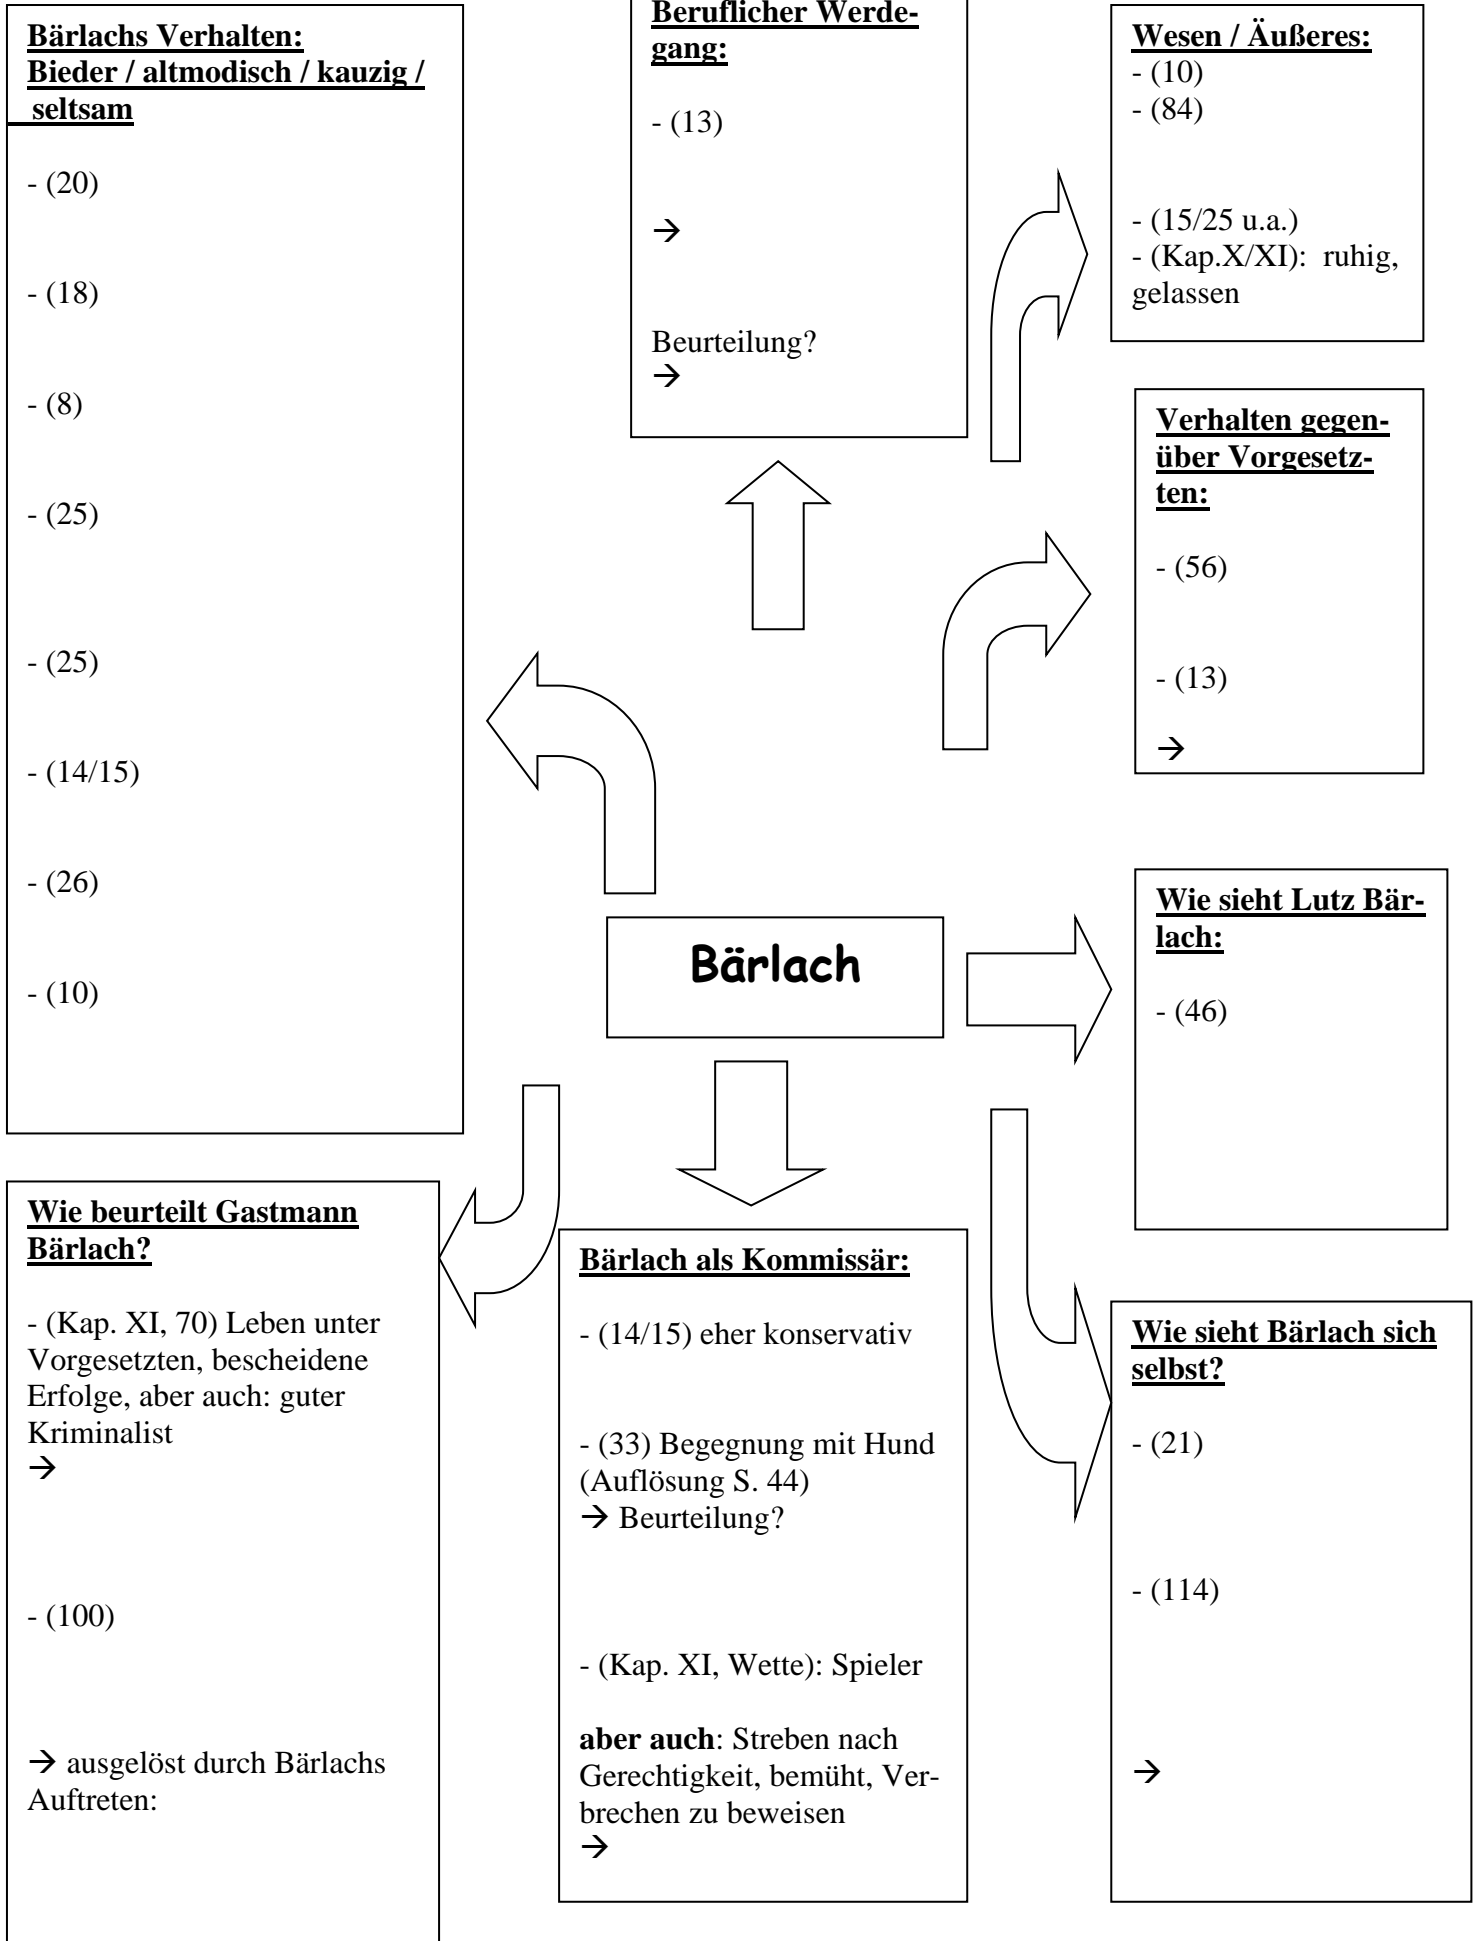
**Bärlachs Verhalten: Bieder / altmodisch / kauzig / seltsam**

- (20)

- (18)

- (8)

- (25)

- (25)

- (14/15)

- (26)

- (10)

**Beruflicher Werdegang:**

- (13)

→

Beurteilung?
→

**Wesen / Äußeres:**
- (10)
- (84)

- (15/25 u.a.)
- (Kap.X/XI): ruhig, gelassen

**Verhalten gegenüber Vorgesetzten:**

- (56)

- (13)

→

**Bärlach**

**Wie sieht Lutz Bärlach:**

- (46)

**Wie beurteilt Gastmann Bärlach?**

- (Kap. XI, 70) Leben unter Vorgesetzten, bescheidene Erfolge, aber auch: guter Kriminalist
→

- (100)

→ ausgelöst durch Bärlachs Auftreten:

**Bärlach als Kommissär:**

- (14/15) eher konservativ

- (33) Begegnung mit Hund (Auflösung S. 44)
→ Beurteilung?

- (Kap. XI, Wette): Spieler

**aber auch**: Streben nach Gerechtigkeit, bemüht, Verbrechen zu beweisen
→

**Wie sieht Bärlach sich selbst?**

- (21)

- (114)

→